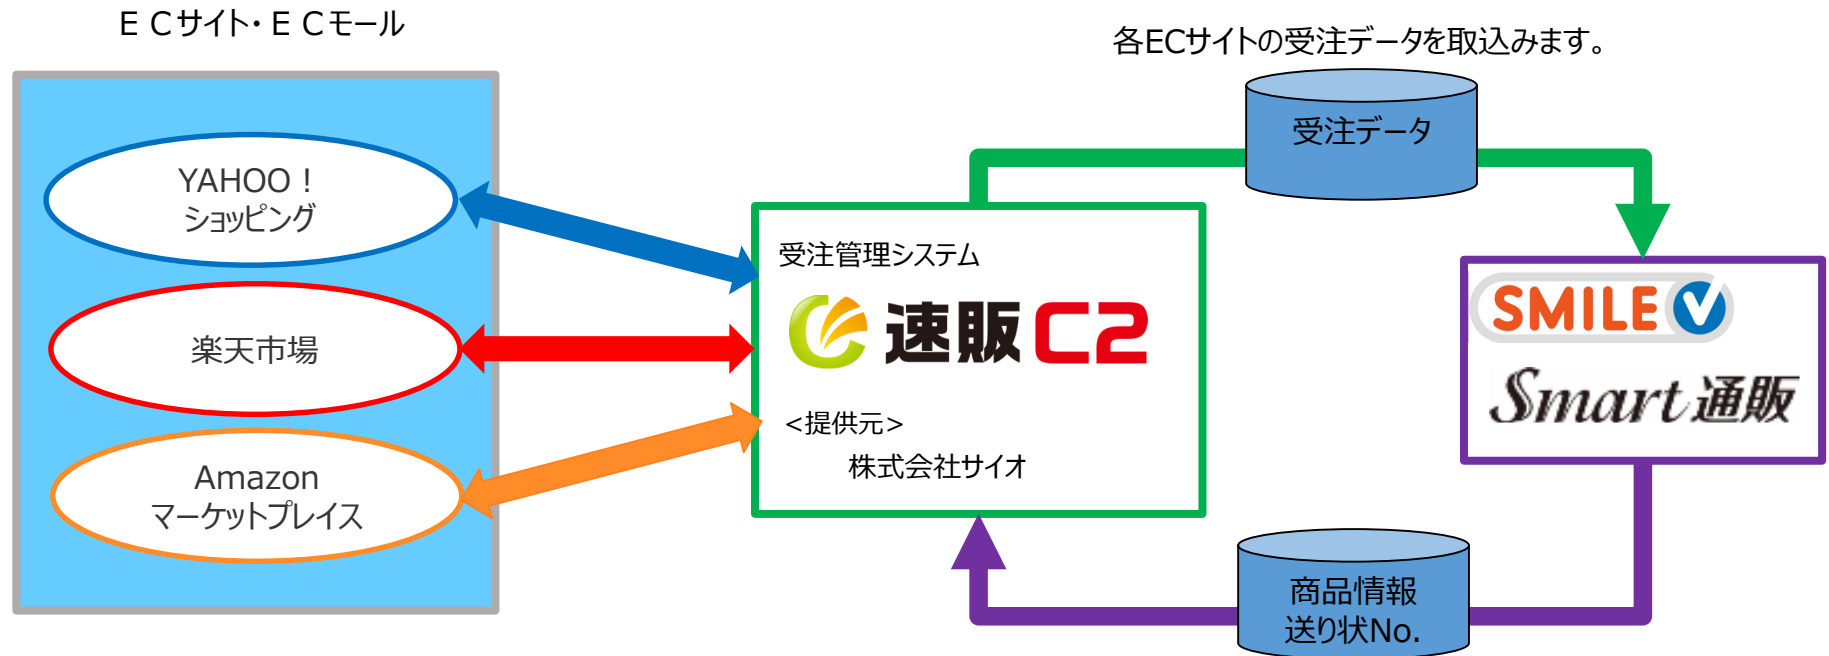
ＥＣサイト･ＥＣモール

各ECサイトの受注データを取込みます。

YAHOO！
ショッピング

楽天市場

Amazon
マーケットプレイス

受注データ

受注管理システム

速販 C2

＜提供元＞
株式会社サイオ

SMILE V

Smart通販

商品情報
送り状No.